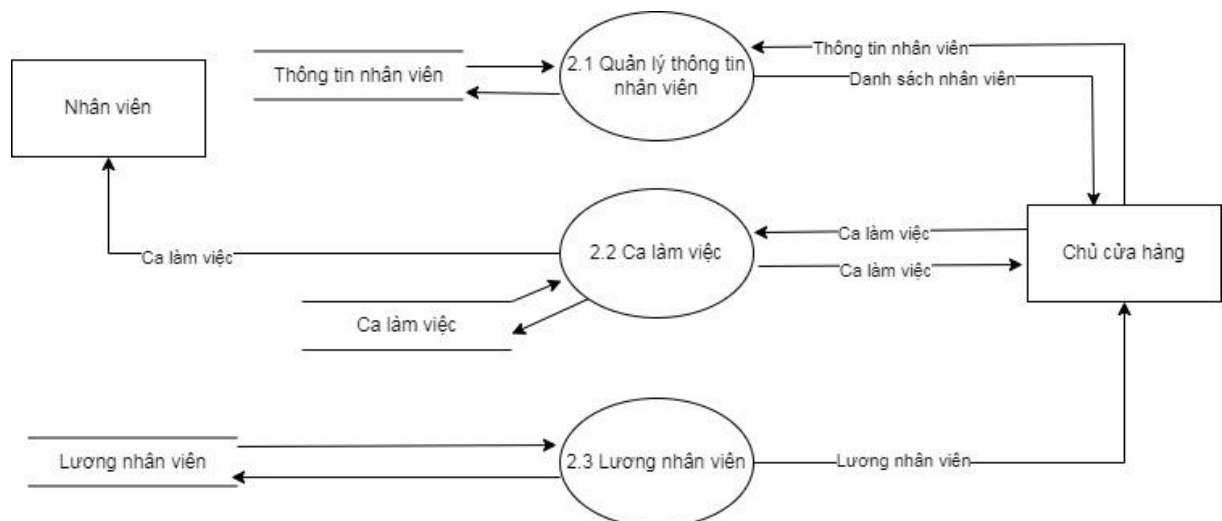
Thông tin nhân viên

2.1 Quản lý thông tin nhân viên

Thông tin nhân viên

Danh sách nhân viên

Nhân viên

Ca làm việc

2.2 Ca làm việc

Ca làm việc

Ca làm việc

Chủ cửa hàng

Ca làm việc

Lương nhân viên

2.3 Lương nhân viên

Lương nhân viên